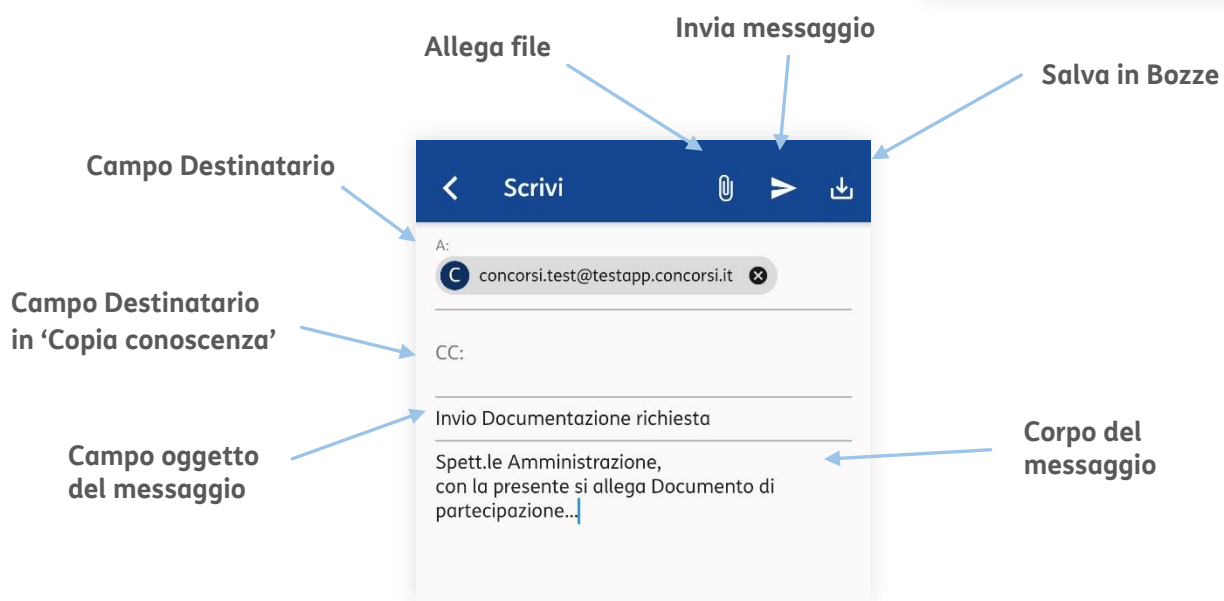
Invia messaggio

Allega file

Salva in Bozze

Campo Destinatario

Scrivi

A:

C concorsi.test@testapp.concorsi.it

Campo Destinatario in 'Copia conoscenza'

CC:

Invio Documentazione richiesta

Campo oggetto del messaggio

Corpo del messaggio

Spett.le Amministrazione,
con la presente si allega Documento di partecipazione...